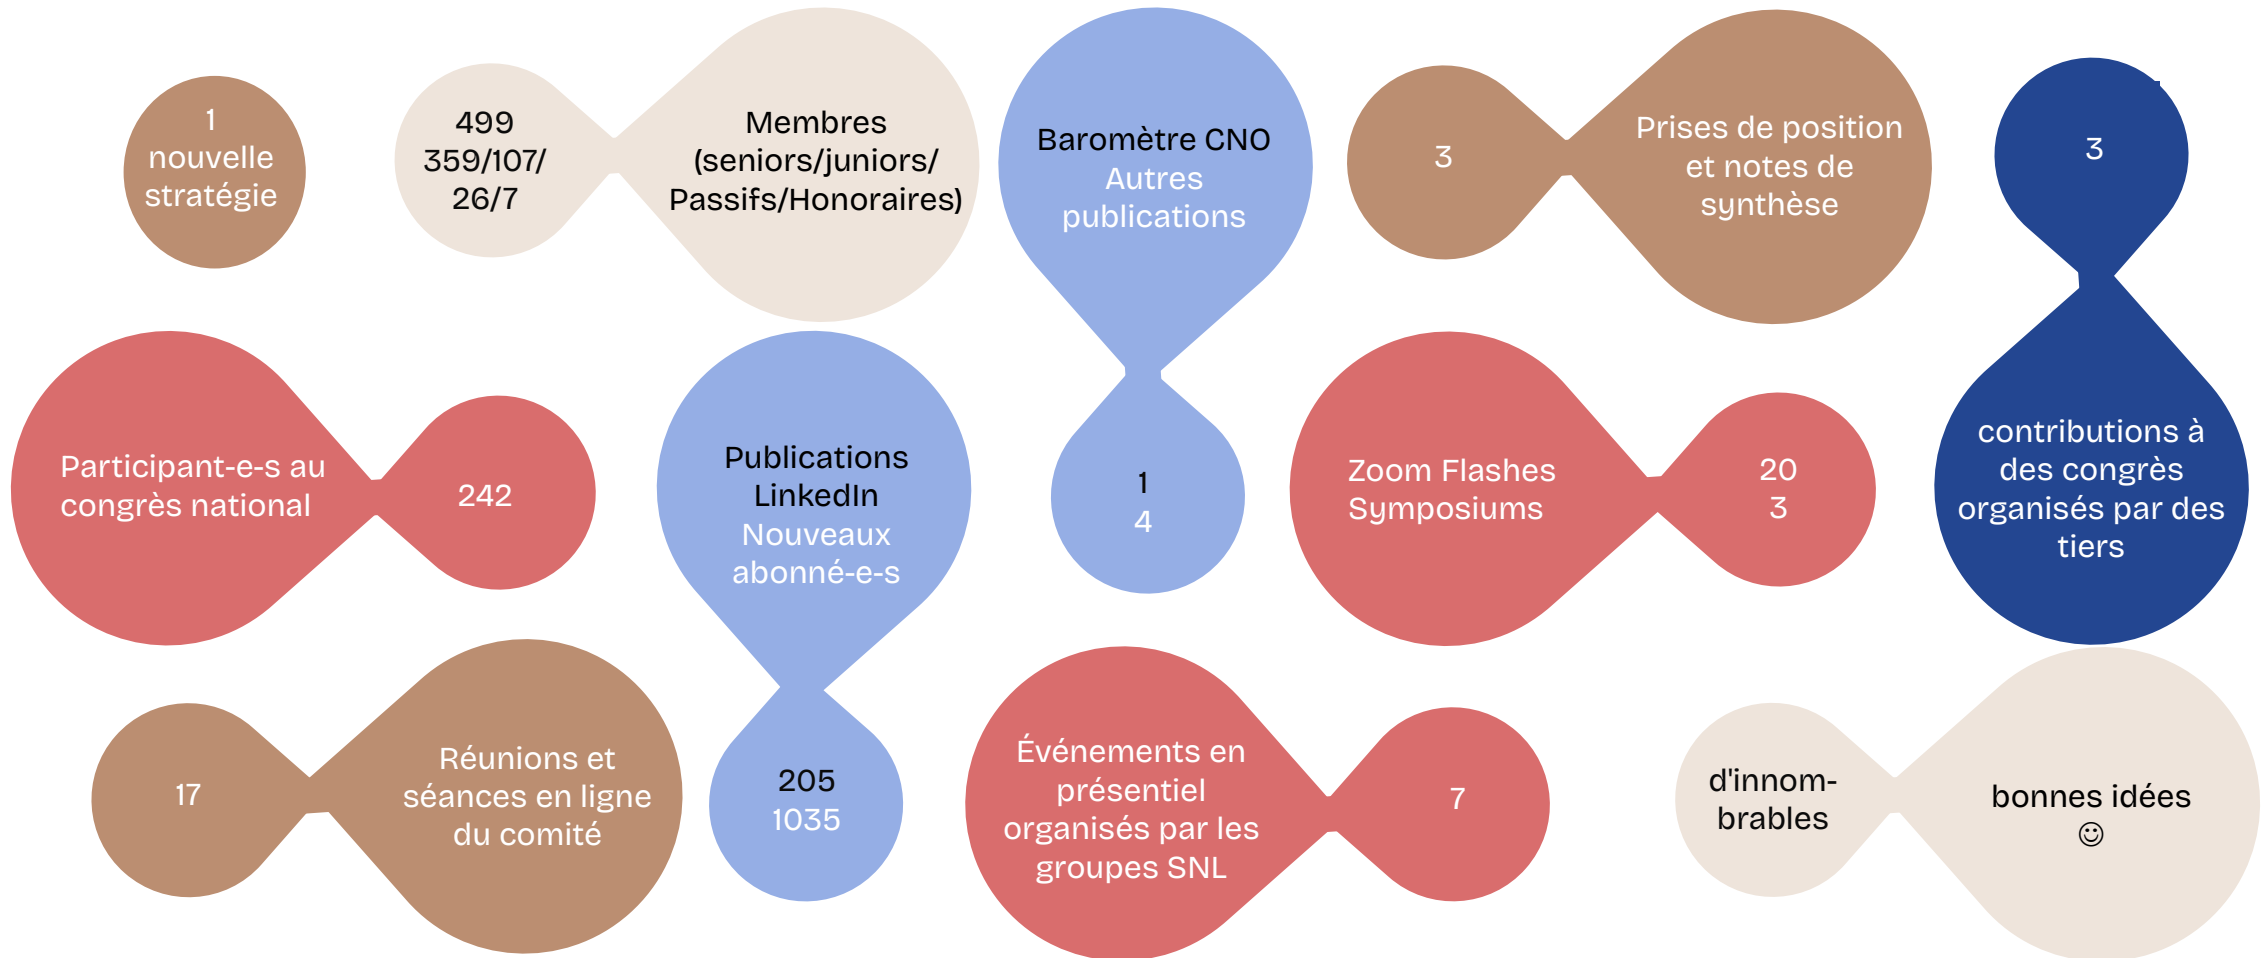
1
nouvelle
stratégie

499
359/107/
26/7

Membres
(seniors/juniors/
Passifs/Honoraires)

Baromètre CNO
Autres
publications

1
4

3

Prises de position
et notes de
synthèse

3

contributions à des congrès organisés par des tiers

Participant-e-s au congrès national

242

Publications LinkedIn
Nouveaux abonné-e-s

205
1035

Zoom Flashes
Symposiums

20
3

17

Réunions et séances en ligne du comité

Événements en présentiel organisés par les groupes SNL

7

d'innombrables

bonnes idées
☺